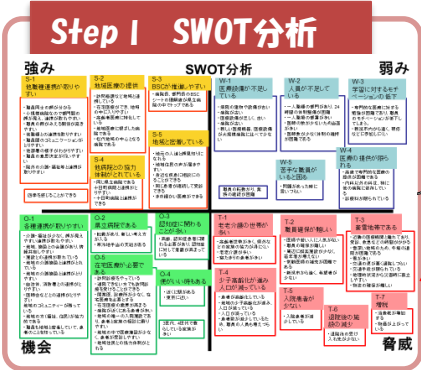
Step 1　SWOT分析

強み

SWOT分析

弱み

S-1
地域連携が取りやすい

S-2
地域医療の提供

S-3
BSCが推進しやすい

S-4
他部署との協力・情報がとれている

S-5
地域に密着している

W-1
医療del技術が不足している

W-2
人員が不足している

W-3
学習に対するモチベーションの低下

W-4
医療の進歩が早い

W-5
若手が看護師が多い

機会

脅威

O-1
各種連携が取りやすい

O-2
情報共有できる

O-3
認知症の増加が進む

O-4
病院の作成

T-1
地域との役割の中で負担

T-2
職員離職が増加している

T-3
重要性が...

T-4
少子高齢化が進んでいる

T-5
人員不足である

T-6
退職後の職員確保

T-7
職員